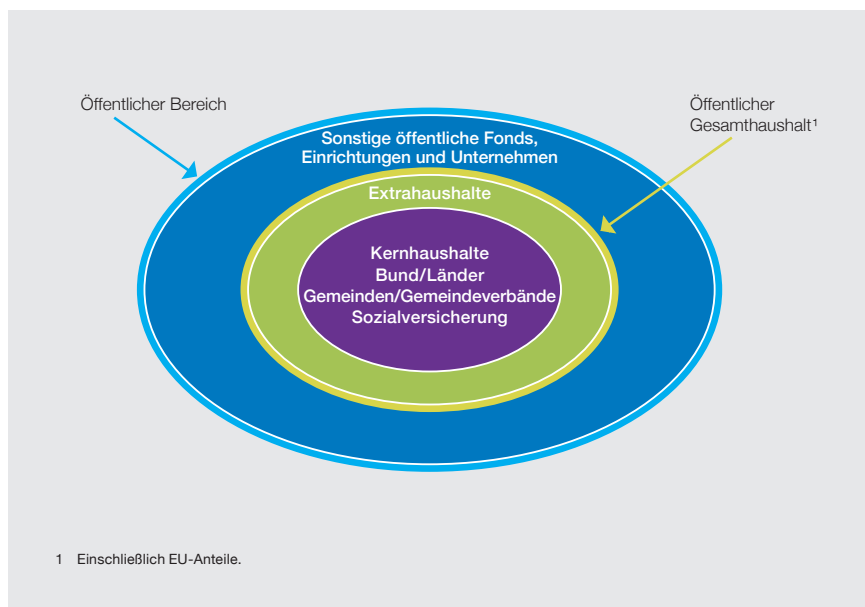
Öffentlicher Bereich

Öffentlicher Gesamthaushalt¹

Sonstige öffentliche Fonds, Einrichtungen und Unternehmen

Extrahaushalte

Kernhaushalte
Bund/Länder
Gemeinden/Gemeindeverbände
Sozialversicherung

1 Einschließlich EU-Anteile.